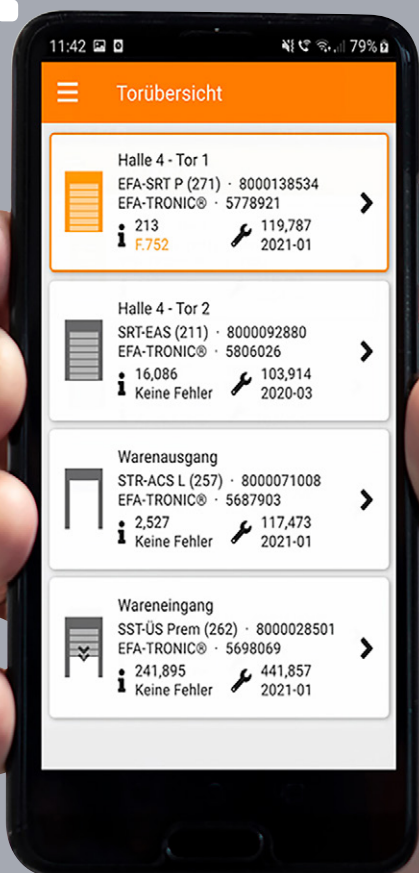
11:42 79%

Torübersicht

Halle 4 - Tor 1
EFA-SRT P (271) · 8000138534
EFA-TRONIC® · 5778921
213
F.752
119,787
2021-01

Halle 4 - Tor 2
SRT-EAS (211) · 8000092880
EFA-TRONIC® · 5806026
16,086
Keine Fehler
103,914
2020-03

Warenausgang
STR-ACS L (257) · 8000071008
EFA-TRONIC® · 5687903
2,527
Keine Fehler
117,473
2021-01

Wareneingang
SST-ÜS Prem (262) · 8000028501
EFA-TRONIC® · 5698069
241,895
Keine Fehler
441,857
2021-01